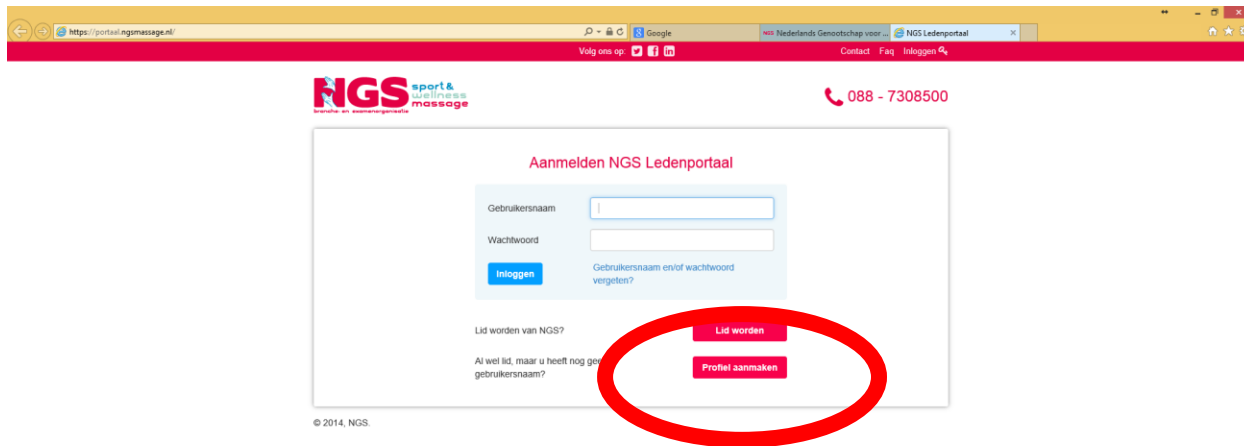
https://portaal.ngsmassage.nl/

Google

Nederlands Genootschap voor ...

NGS Ledenportaal

Volg ons op:

Contact Faq Inloggen

NGS sport & wellness massage
branche- en examenorganisatie

088 - 7308500

Aanmelden NGS Ledenportaal

Gebruikersnaam

Wachtwoord

Inloggen

Gebruikersnaam en/of wachtwoord vergeten?

Lid worden van NGS?

Lid worden

Al wel lid, maar u heeft nog gee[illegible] gebruikersnaam?

Profiel aanmaken

© 2014, NGS.